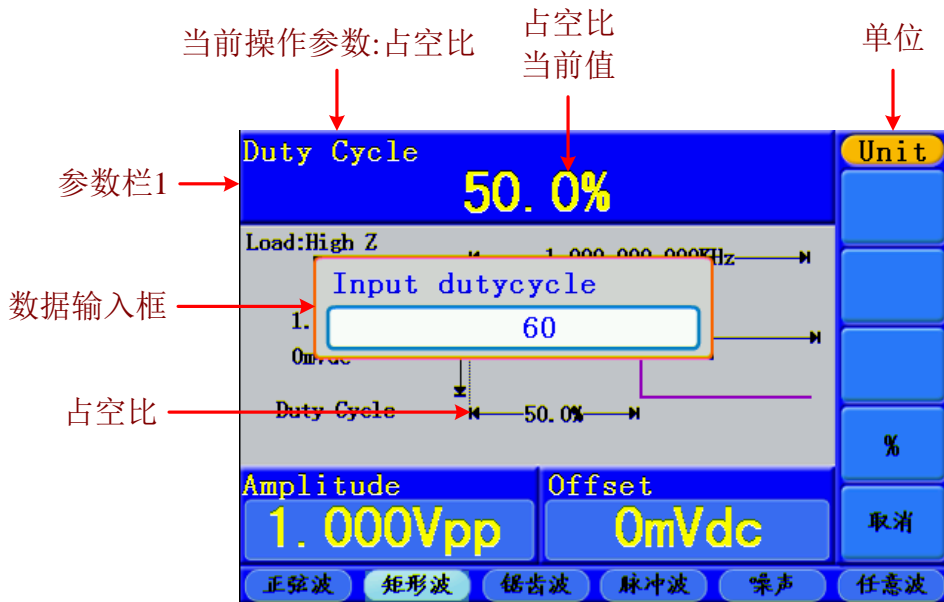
当前操作参数:占空比

占空比
当前值

单位

参数栏1

Duty Cycle
50.0%

Unit

Load:High Z

1.000 000 000KHz

Input dutycycle
60

数据输入框

1.

0mVdc

占空比

Duty Cycle
50.0%

%

Amplitude
1.000Vpp

Offset
0mVdc

取消

正弦波 矩形波 锯齿波 脉冲波 噪声 任意波